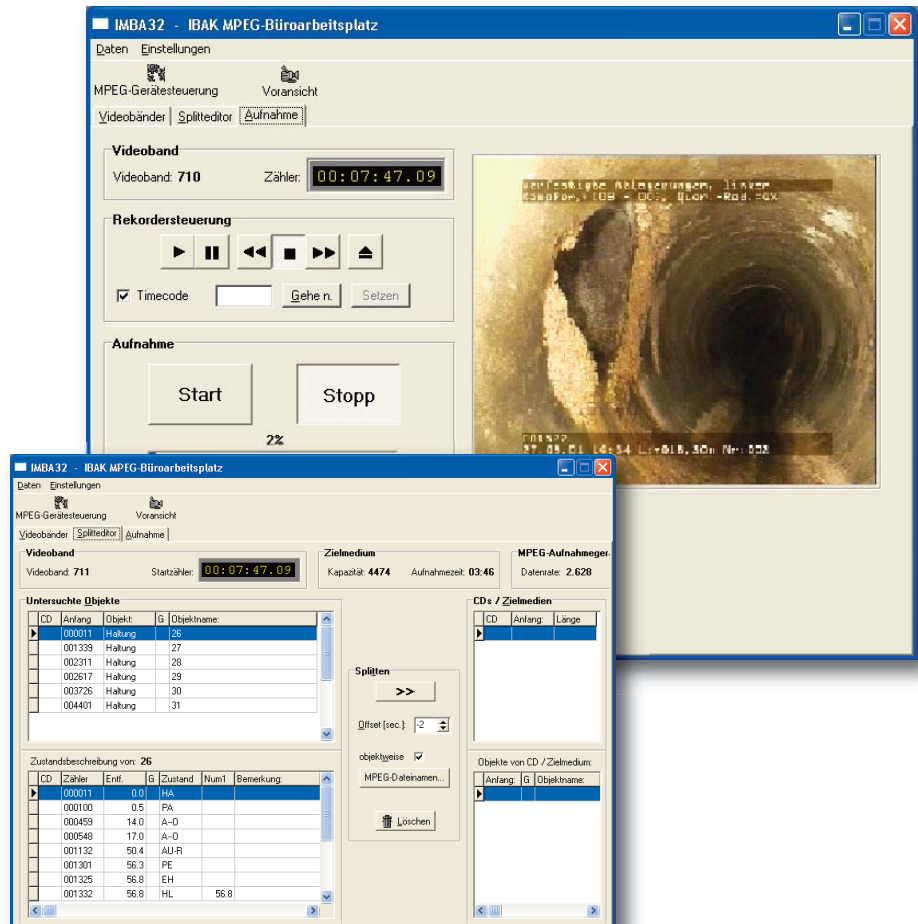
IMBA32 - IBAK MPEG-Büroarbeitsplatz

Daten Einstellungen

MPEG-Gerätesteuerung Voransicht

Videobänder Splitteditor Aufnahme

Videoband

Videoband: 710 Zähler: 00:07:47.09

Rekordersteuerung

Timecode Gehe n. Setzen

Aufnahme

Start Stopp

2%

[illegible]

IMBA32 - IBAK MPEG-Büroarbeitsplatz

Daten Einstellungen

MPEG-Gerätesteuerung Voransicht

Videobänder Splitteditor Aufnahme

Videoband

Videoband: 711 Startzähler: 00:07:47.09

Zielmedium

Kapazität: 4474 Aufnahmezeit: 03:46

MPEG-Aufnahmeger

Datenrate: 2.628

Untersuchte Objekte

| CD | Anfang | Objekt: | G | Objektname: |
|---|---|---|---|---|
| | 000011 | Haltung | | 26 |
| | 001339 | Haltung | | 27 |
| | 002311 | Haltung | | 28 |
| | 002617 | Haltung | | 29 |
| | 003726 | Haltung | | 30 |
| | 004401 | Haltung | | 31 |

CDs / Zielmedien

| CD | Anfang: | Länge |
|---|---|---|

Splitten

>>

Offset [sec.]: -2

objektweise

MPEG-Dateinamen...

Löschen

Zustandsbeschreibung von: 26

| CD | Zähler | Entf. | G | Zustand | Num1 | Bemerkung: |
|---|---|---|---|---|---|---|
| | 000011 | 0.0 | | HA | | |
| | 000100 | 0.5 | | PA | | |
| | 000459 | 14.0 | | A--O | | |
| | 000548 | 17.0 | | A--O | | |
| | 001132 | 50.4 | | AU-R | | |
| | 001301 | 56.3 | | PE | | |
| | 001325 | 56.8 | | EH | | |
| | 001332 | 56.8 | | HL | 56.8 | |

Objekte von CD / Zielmedium:

| Anfang: | G | Objektname: |
|---|---|---|